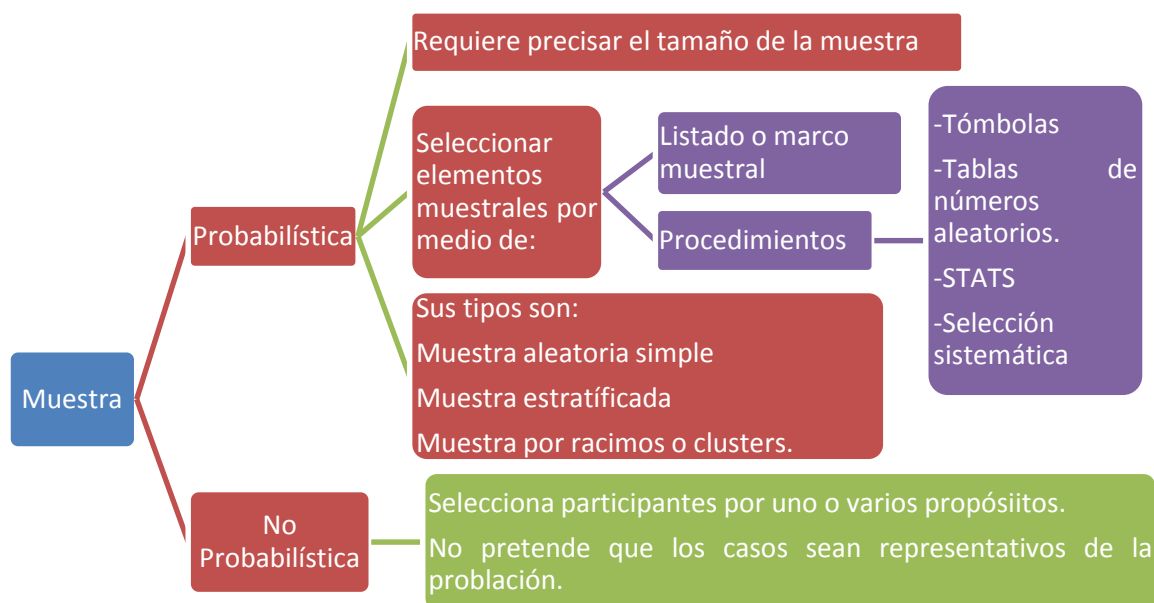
Muestra

Probabilística

Requiere precisar el tamaño de la muestra

Seleccionar elementos muestrales por medio de:

Listado o marco muestral

Procedimientos

-Tómbolas

-Tablas de números aleatorios.

-STATS

-Selección sistemática

Sus tipos son:

Muestra aleatoria simple

Muestra estratíficada

Muestra por racimos o clusters.

No Probabilística

Selecciona participantes por uno o varios propósiitos.

No pretende que los casos sean representativos de la problación.